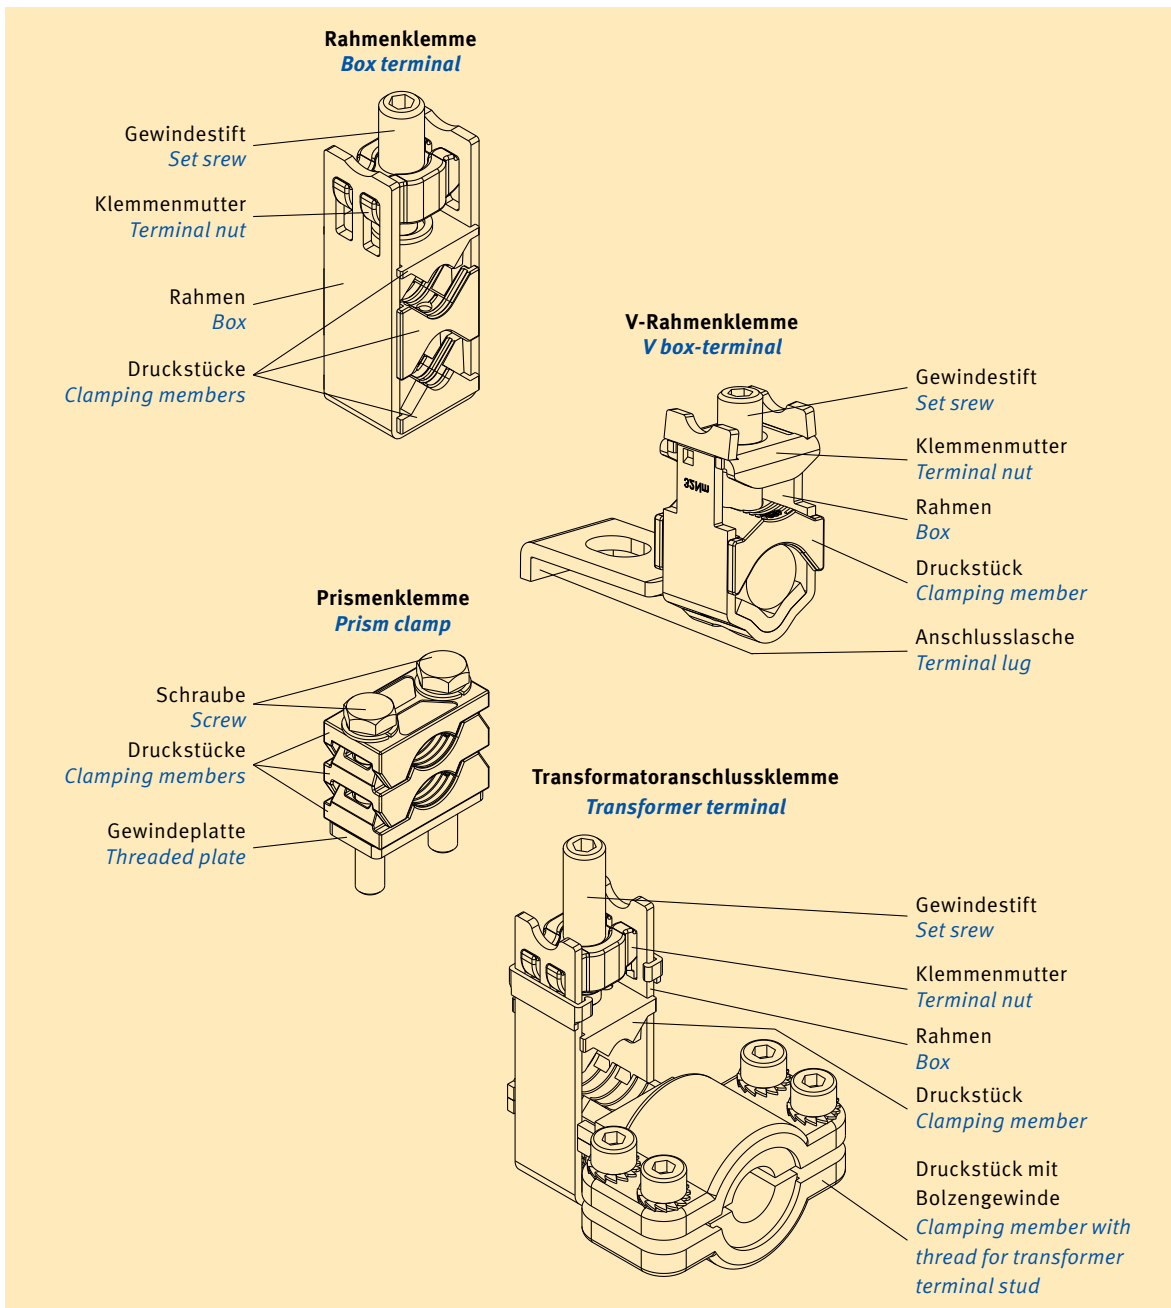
Rahmenklemme
Box terminal

Gewindestift
Set srew

Klemmenmutter
Terminal nut

Rahmen
Box

Druckstücke
Clamping members

V-Rahmenklemme
V box-terminal

Gewindestift
Set srew

Klemmenmutter
Terminal nut

Rahmen
Box

Druckstück
Clamping member

Anschlusslasche
Terminal lug

35Nm

Prismenklemme
Prism clamp

Schraube
Screw

Druckstücke
Clamping members

Gewindeplatte
Threaded plate

Transformatoranschlussklemme
Transformer terminal

Gewindestift
Set srew

Klemmenmutter
Terminal nut

Rahmen
Box

Druckstück
Clamping member

Druckstück mit Bolzengewinde
Clamping member with thread for transformer terminal stud